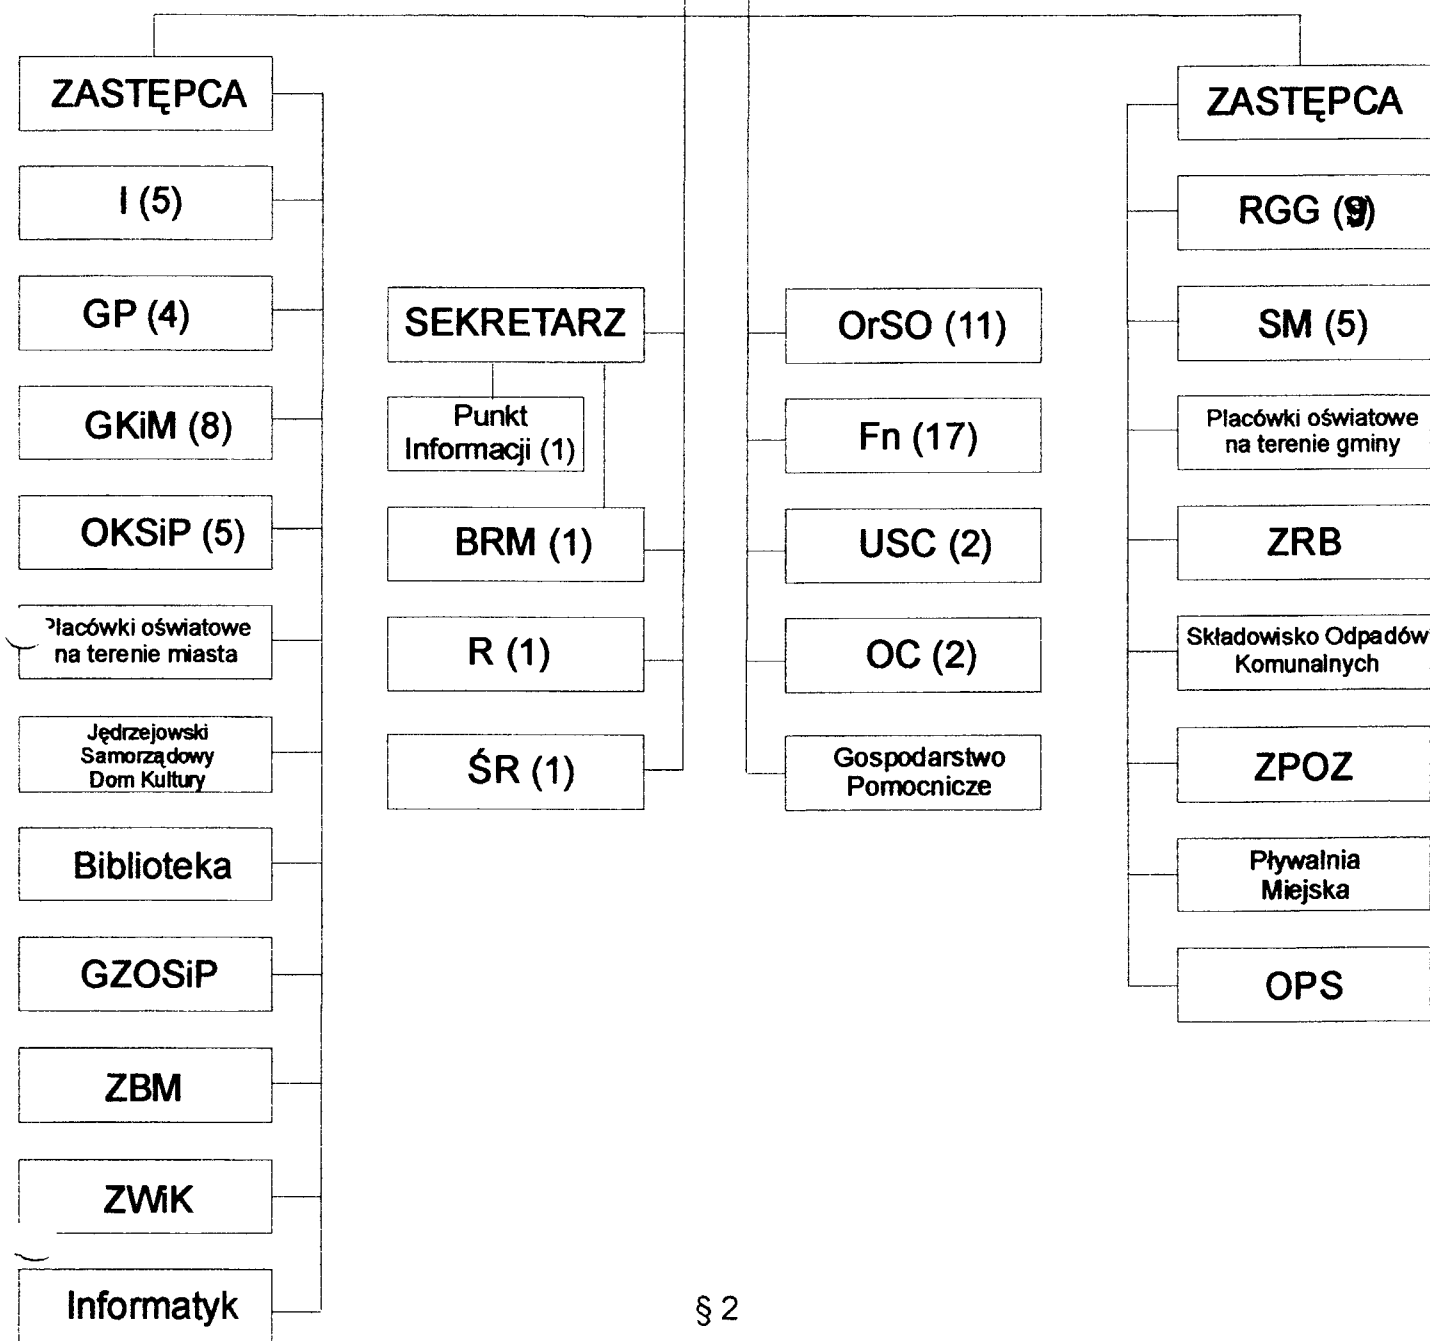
ZASTĘPCA

I (5)

GP (4)

GKiM (8)

OKSiP (5)

Placówki oświatowe na terenie miasta

Jędrzejowski Samorządowy Dom Kultury

Biblioteka

GZOSiP

ZBM

ZWiK

Informatyk

SEKRETARZ

Punkt Informacji (1)

BRM (1)

R (1)

ŚR (1)

OrSO (11)

Fn (17)

USC (2)

OC (2)

Gospodarstwo Pomocnicze

ZASTĘPCA

RGG (9)

SM (5)

Placówki oświatowe na terenie gminy

ZRB

Składowisko Odpadów Komunalnych

ZPOZ

Pływalnia Miejska

OPS

§ 2